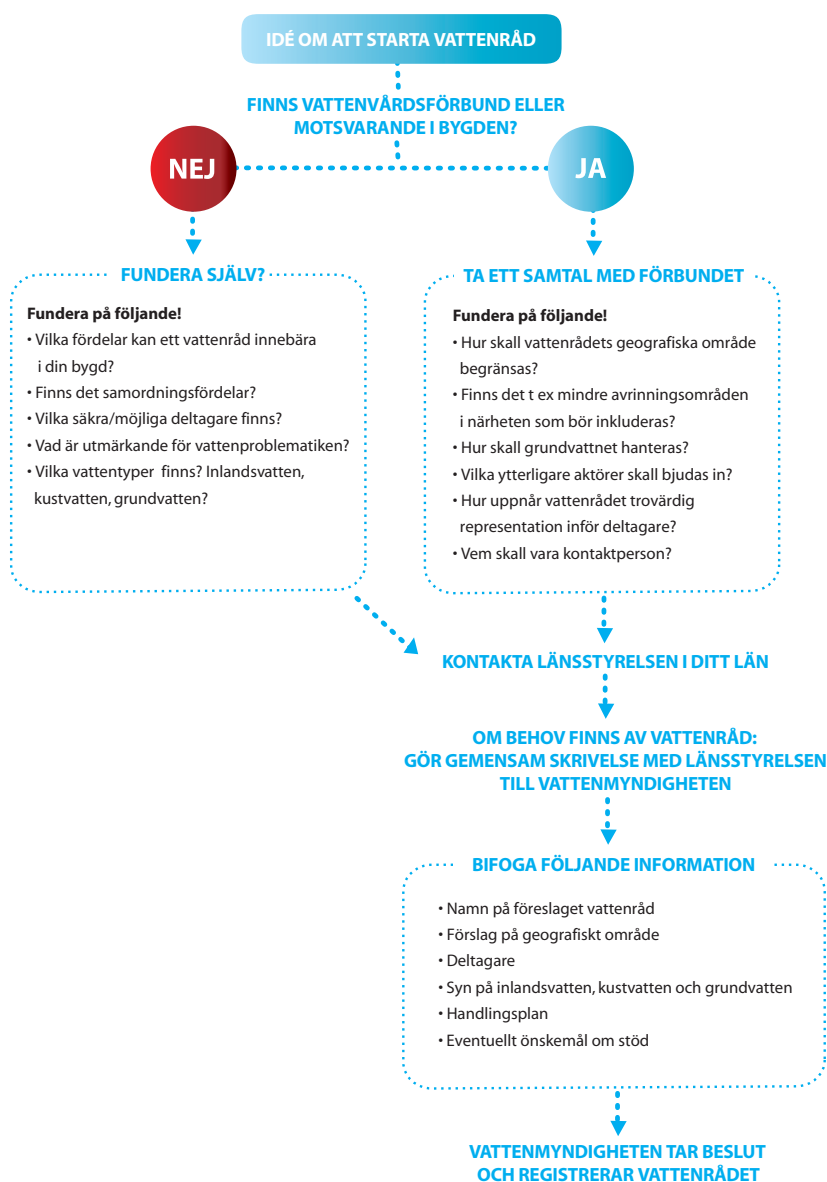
IDÉ OM ATT STARTA VATTENRÅD

FINNS VATTENVÅRDSFÖRBUND ELLER MOTSVARANDE I BYGDEN?

NEJ

JA

FUNDERA SJÄLV?

Fundera på följande!
• Vilka fördelar kan ett vattenråd innebära i din bygd?
• Finns det samordningsfördelar?
• Vilka säkra/möjliga deltagare finns?
• Vad är utmärkande för vattenproblematiken?
• Vilka vattentyper finns? Inlandsvatten, kustvatten, grundvatten?

TA ETT SAMTAL MED FÖRBUNDET

Fundera på följande!
• Hur skall vattenrådets geografiska område begränsas?
• Finns det t ex mindre avrinningsområden i närheten som bör inkluderas?
• Hur skall grundvattnet hanteras?
• Vilka ytterligare aktörer skall bjudas in?
• Hur uppnår vattenrådet trovärdig representation inför deltagare?
• Vem skall vara kontaktperson?

KONTAKTA LÄNSSTYRELSEN I DITT LÄN

OM BEHOV FINNS AV VATTENRÅD: GÖR GEMENSAM SKRIVELSE MED LÄNSSTYRELSEN TILL VATTENMYNDIGHETEN

BIFOGA FÖLJANDE INFORMATION

• Namn på föreslaget vattenråd
• Förslag på geografiskt område
• Deltagare
• Syn på inlandsvatten, kustvatten och grundvatten
• Handlingsplan
• Eventuellt önskemål om stöd

VATTENMYNDIGHETEN TAR BESLUT OCH REGISTRERAR VATTENRÅDET